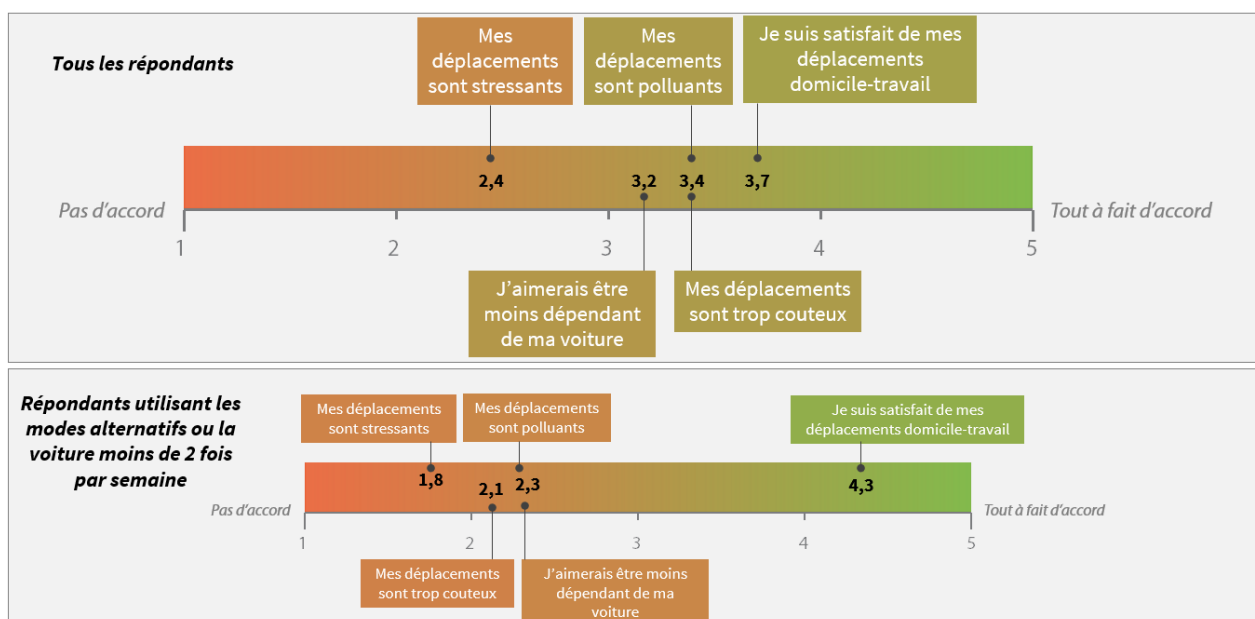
Tous les répondants

Mes déplacements sont stressants

Mes déplacements sont polluants

Je suis satisfait de mes déplacements domicile-travail

2,4

3,2

3,4

3,7

Pas d'accord

Tout à fait d'accord

1

2

3

4

5

J'aimerais être moins dépendant de ma voiture

Mes déplacements sont trop couteux

Répondants utilisant les modes alternatifs ou la voiture moins de 2 fois par semaine

Mes déplacements sont stressants

Mes déplacements sont polluants

Je suis satisfait de mes déplacements domicile-travail

1,8

2,1

2,3

4,3

Pas d'accord

Tout à fait d'accord

1

2

3

4

5

Mes déplacements sont trop couteux

J'aimerais être moins dépendant de ma voiture